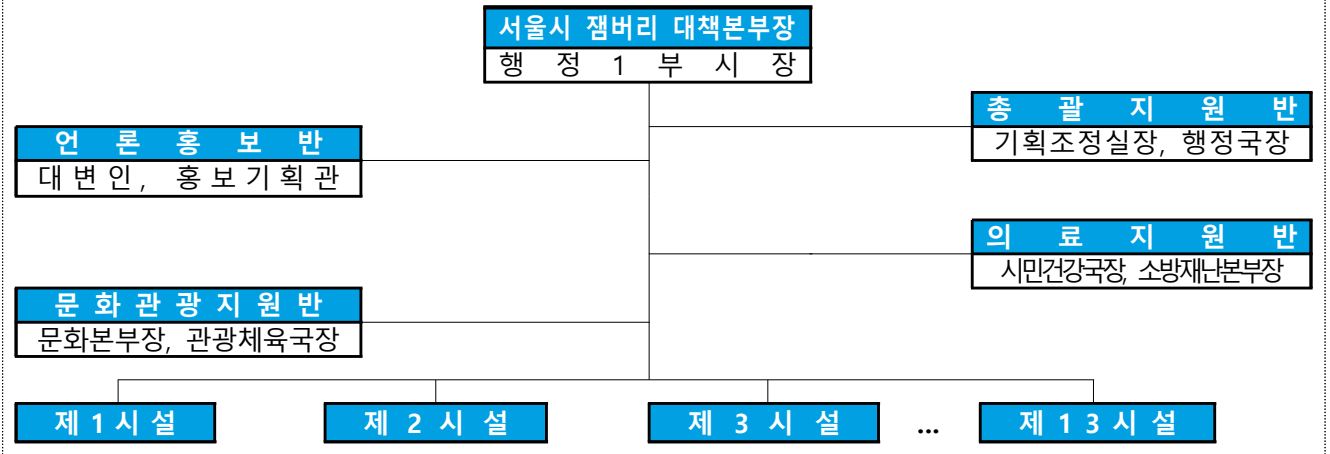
서울시 잼버리 대책본부장
행 정 1 부 시 장

언 론 홍 보 반
대 변 인, 홍 보 기 획 관

총 괄 지 원 반
기획조정실장, 행정국장

의 료 지 원 반
시민건강국장, 소방재난본부장

문 화 관 광 지 원 반
문화본부장, 관광체육국장

제 1 시 설

제 2 시 설

제 3 시 설

...

제 1 3 시 설